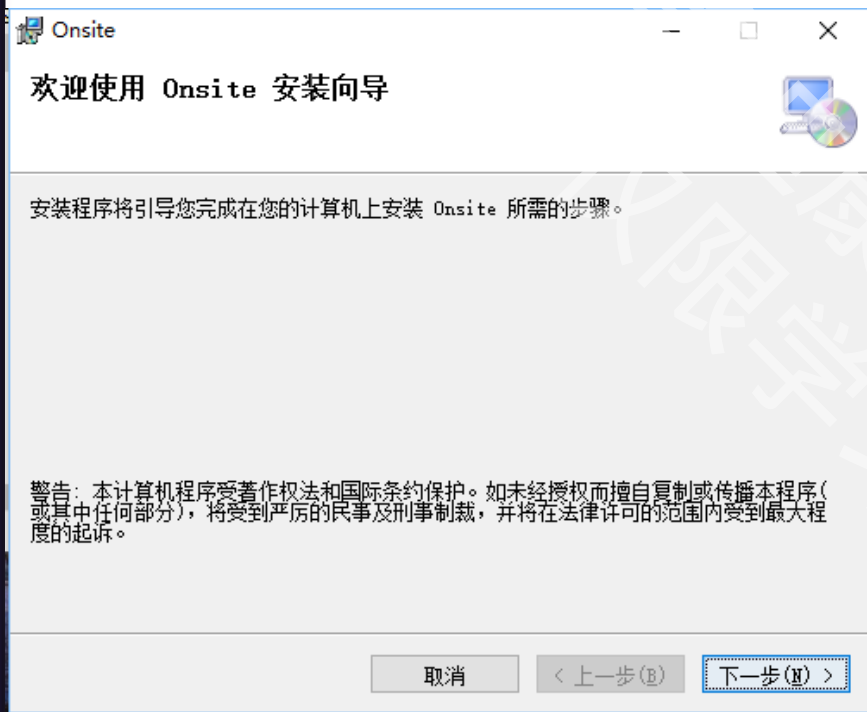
Onsite

欢迎使用 Onsite 安装向导

安装程序将引导您完成在您的计算机上安装 Onsite 所需的步骤。

警告：本计算机程序受著作权法和国际条约保护。如未经授权而擅自复制或传播本程序(或其中任何部分)，将受到严厉的民事及刑事制裁，并将在法律许可的范围内受到最大程度的起诉。

取消

< 上一步(B)

下一步(N) >